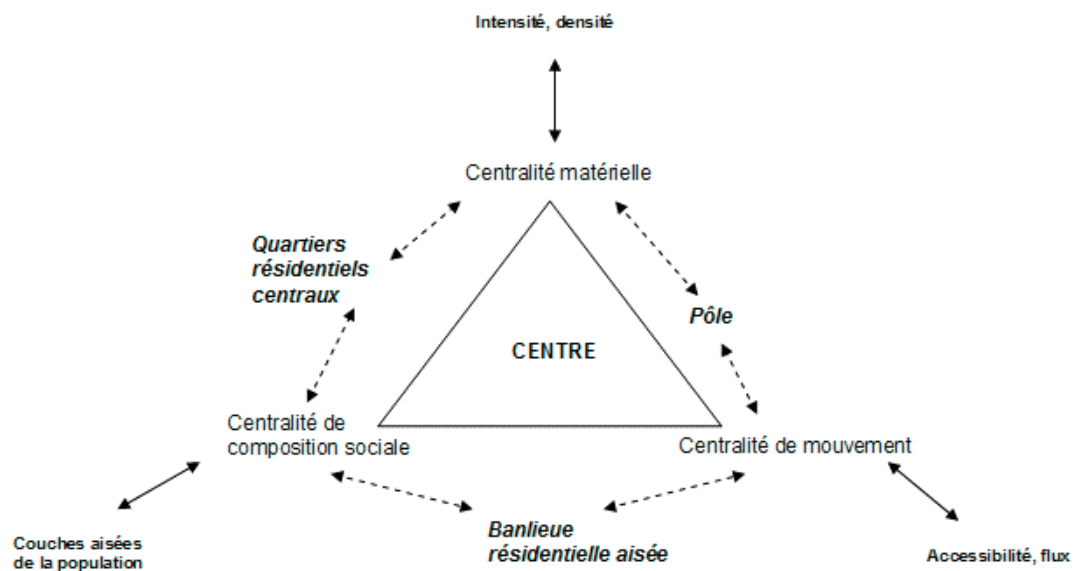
Intensité, densité

Centralité matérielle

Quartiers résidentiels centraux

Pôle

CENTRE

Centralité de composition sociale

Centralité de mouvement

Couches aisées de la population

Banlieue résidentielle aisée

Accessibilité, flux